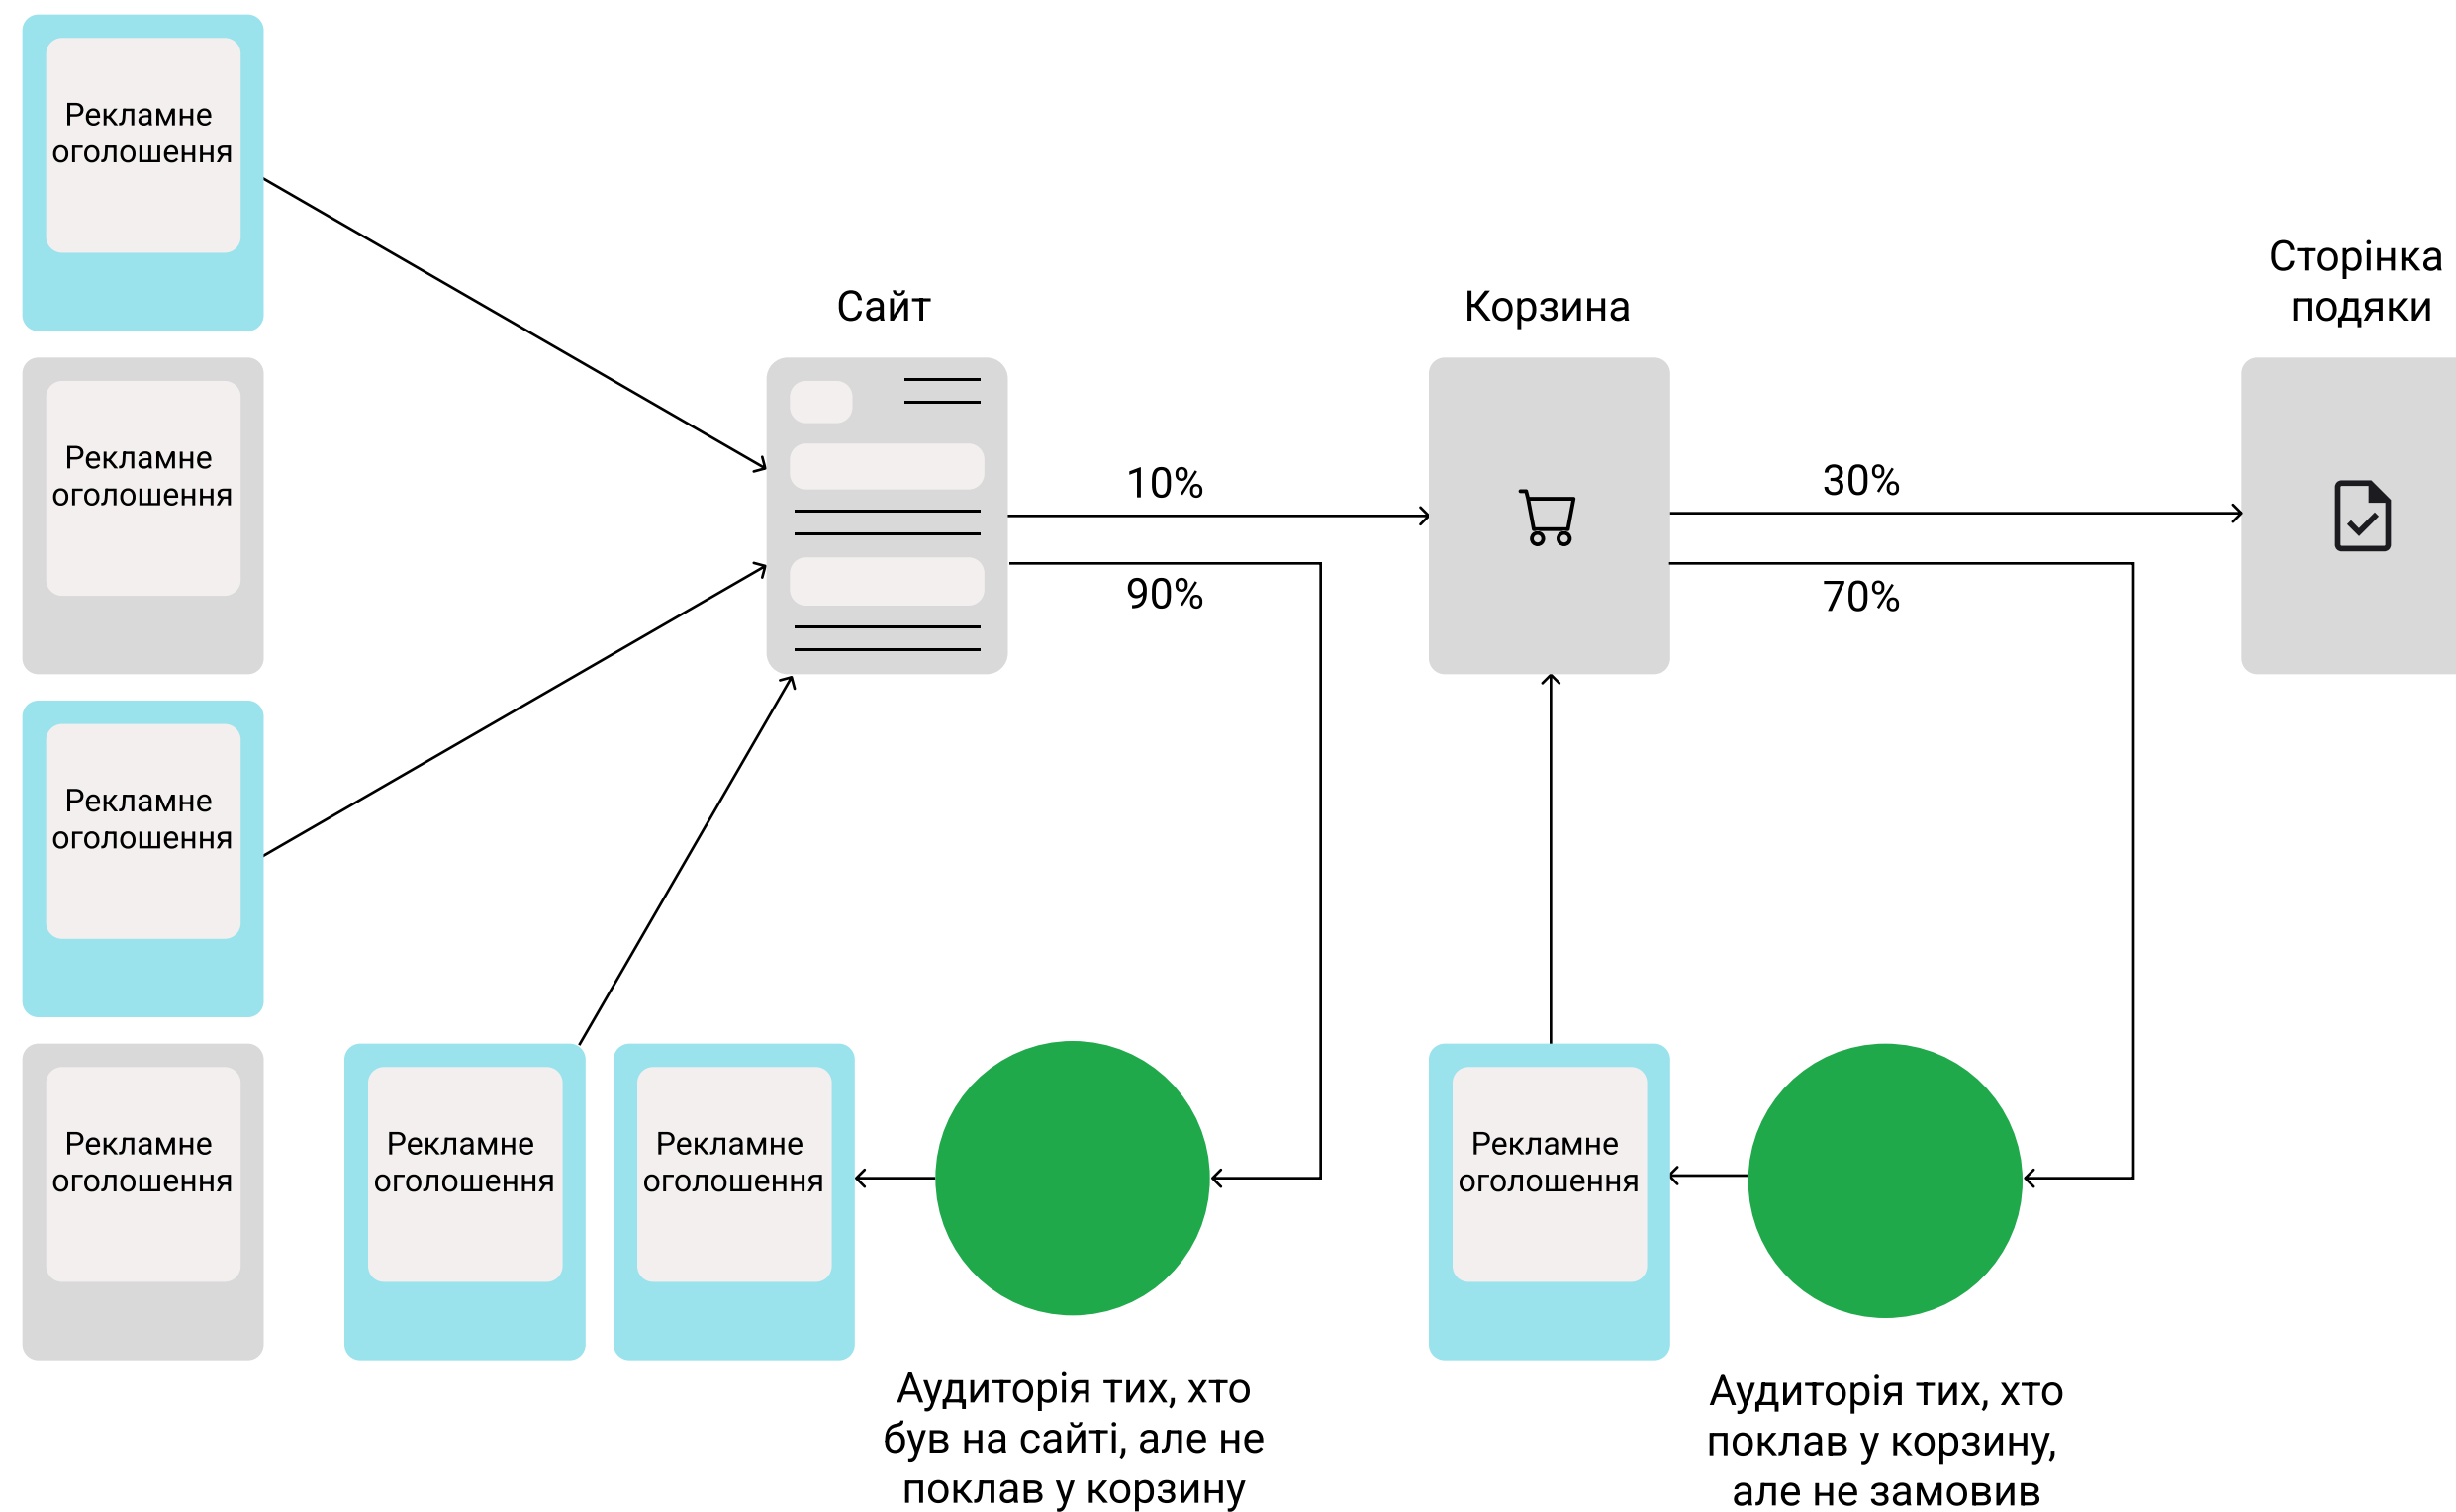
Рекламне оголошення

Рекламне оголошення

Рекламне оголошення

Рекламне оголошення

Сайт

Корзина

Сторінка подяки

10%

90%

30%

70%

Рекламне оголошення

Рекламне оголошення

Рекламне оголошення

Аудиторія тих, хто був на сайті, але не поклав у корзину

Аудиторія тих, хто поклав у корзину, але не замовив